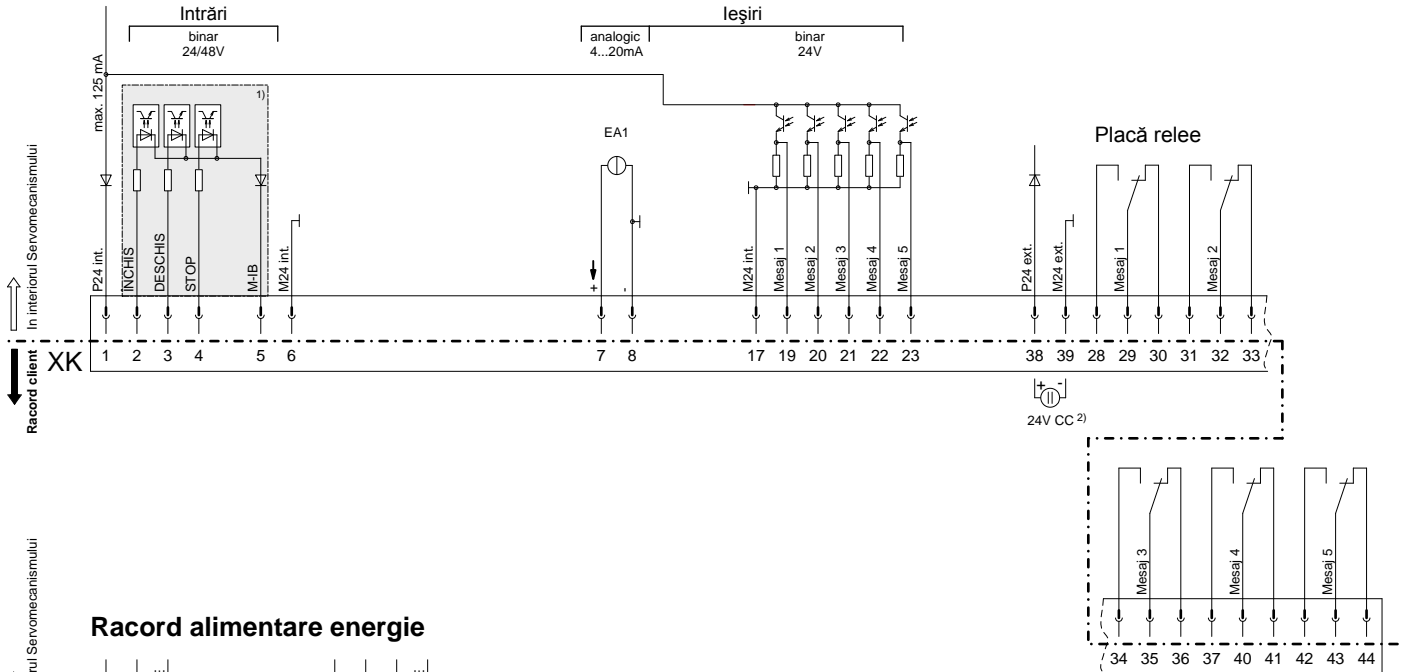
Intrări
binar
24/48V

Ieşiri
analogic
4...20mA
binar
24V

max. 125 mA

1)

EA1

Placă relee

În interiorul Servomecanismului

P24 int.
ÎNCHIS
DESCHIS
STOP
M-IB
M24 int.
+
-
M24 int.
Mesaj 1
Mesaj 2
Mesaj 3
Mesaj 4
Mesaj 5
P24 ext.
M24 ext.
Mesaj 1
Mesaj 2

Racord client

XK 1 2 3 4 5 6 7 8 17 19 20 21 22 23 38 39 28 29 30 31 32 33

24V CC 2)

Mesaj 3
Mesaj 4
Mesaj 5

34 35 36 37 40 41 42 43 44

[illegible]rul Servomecanismului

Racord alimentare energie